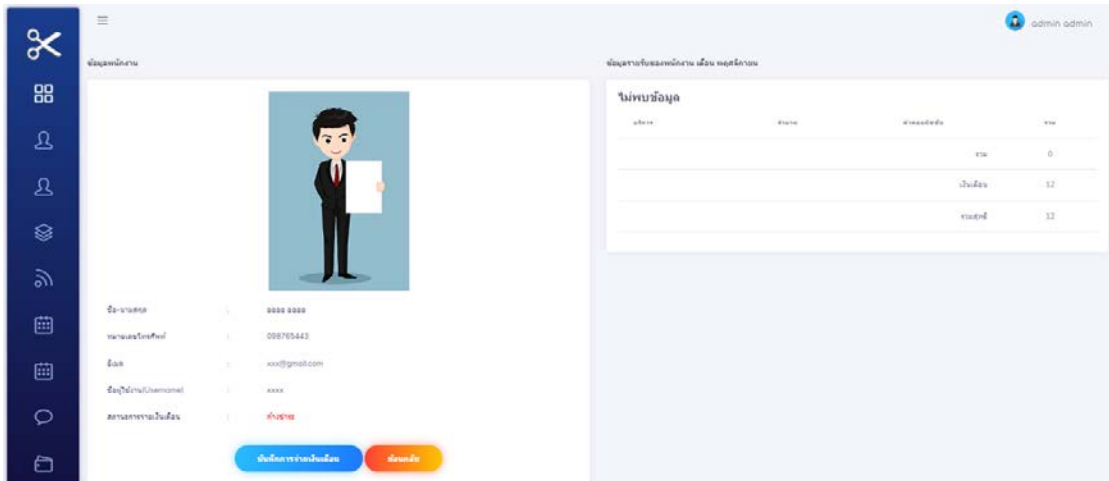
admin admin

ข้อมูลพนักงาน

ข้อมูลรายรับของพนักงาน เดือน พฤศจิกายน

ไม่พบข้อมูล

| บริการ | จำนวน | ค่าคอมมิชชั่น | รวม |
|---|---|---|---|
| | | รวม | 0 |
| | | เงินเดือน | 12 |
| | | รวมสุทธิ | 12 |

ชื่อ-นามสกุล : aaaa aaaa

หมายเลขโทรศัพท์ : 098765443

อีเมล : xxx@gmail.com

ชื่อผู้ใช้งาน(Username) : xxxx

สถานะการจ่ายเงินเดือน : ค้างจ่าย

บันทึกการจ่ายเงินเดือน

ย้อนกลับ